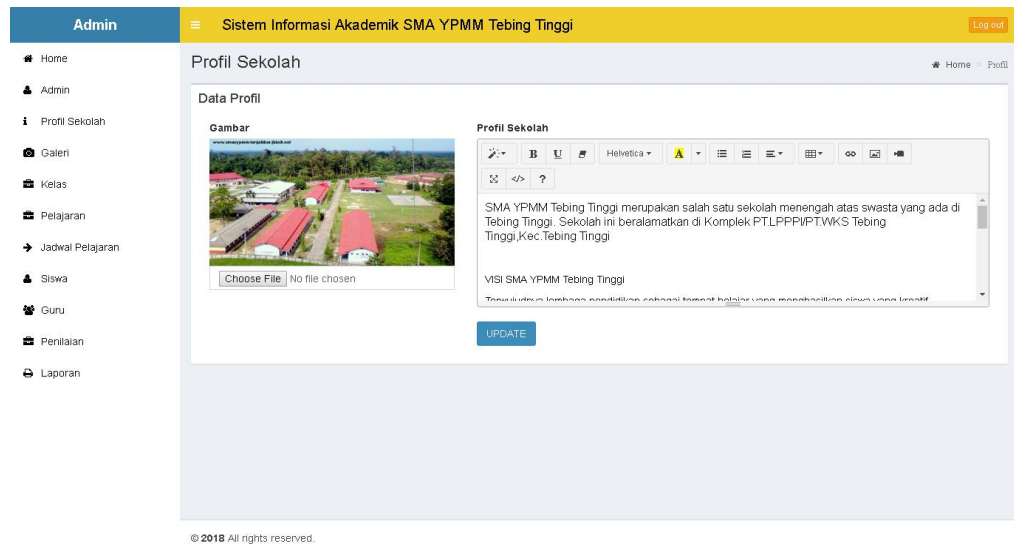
Admin

Sistem Informasi Akademik SMA YPMM Tebing Tinggi

Log out

Home
Admin
Profil Sekolah
Galeri
Kelas
Pelajaran
Jadwal Pelajaran
Siswa
Guru
Penilaian
Laporan

Profil Sekolah

Home > Profil

Data Profil

Gambar

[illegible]

Choose File No file chosen

Profil Sekolah

B U Helvetica A ?

SMA YPMM Tebing Tinggi merupakan salah satu sekolah menengah atas swasta yang ada di Tebing Tinggi. Sekolah ini beralamatkan di Komplek PT.LPPPI/PT.WKS Tebing Tinggi,Kec.Tebing Tinggi

VISI SMA YPMM Tebing Tinggi

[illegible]

UPDATE

© 2018 All rights reserved.